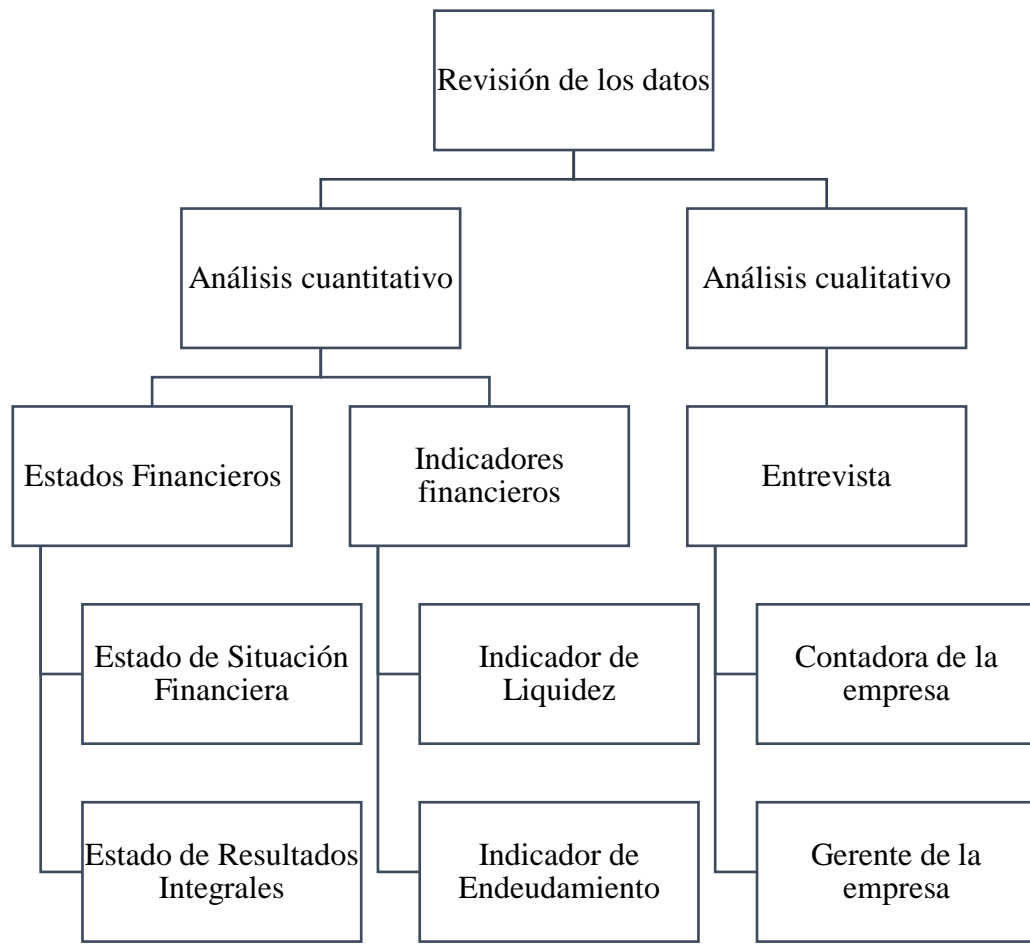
Revisión de los datos

Análisis cuantitativo

Análisis cualitativo

Estados Financieros

Indicadores financieros

Entrevista

Estado de Situación Financiera

Estado de Resultados Integrales

Indicador de Liquidez

Indicador de Endeudamiento

Contadora de la empresa

Gerente de la empresa